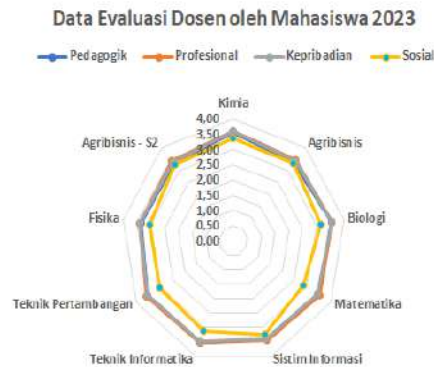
Data Evaluasi Dosen oleh Mahasiswa 2023

Pedagogik
Profesional
Kepribadian
Sosial

Kimia
4,00
3,50
3,00
2,50
2,00
1,50
1,00
0,50
0,00

Agribisnis
Biologi
Matematika
Sistim Informasi
Teknik Informatika
Teknik Pertambangan
Fisika
Agribisnis - S2